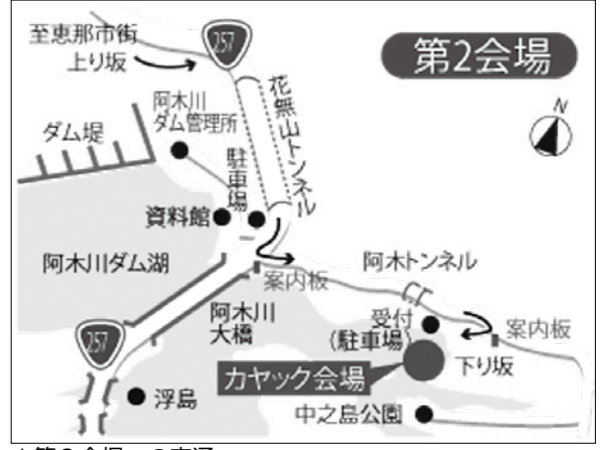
至恵那市街
上り坂
257
花無山トンネル
第2会場
N
阿木川
ダム管理所
ダム堤
駐車場
資料館
阿木川ダム湖
案内板
阿木トンネル
阿木川
大橋
受付
(駐車場)
案内板
257
下り坂
カヤック会場
浮島
中之島公園
▲第2会場への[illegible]